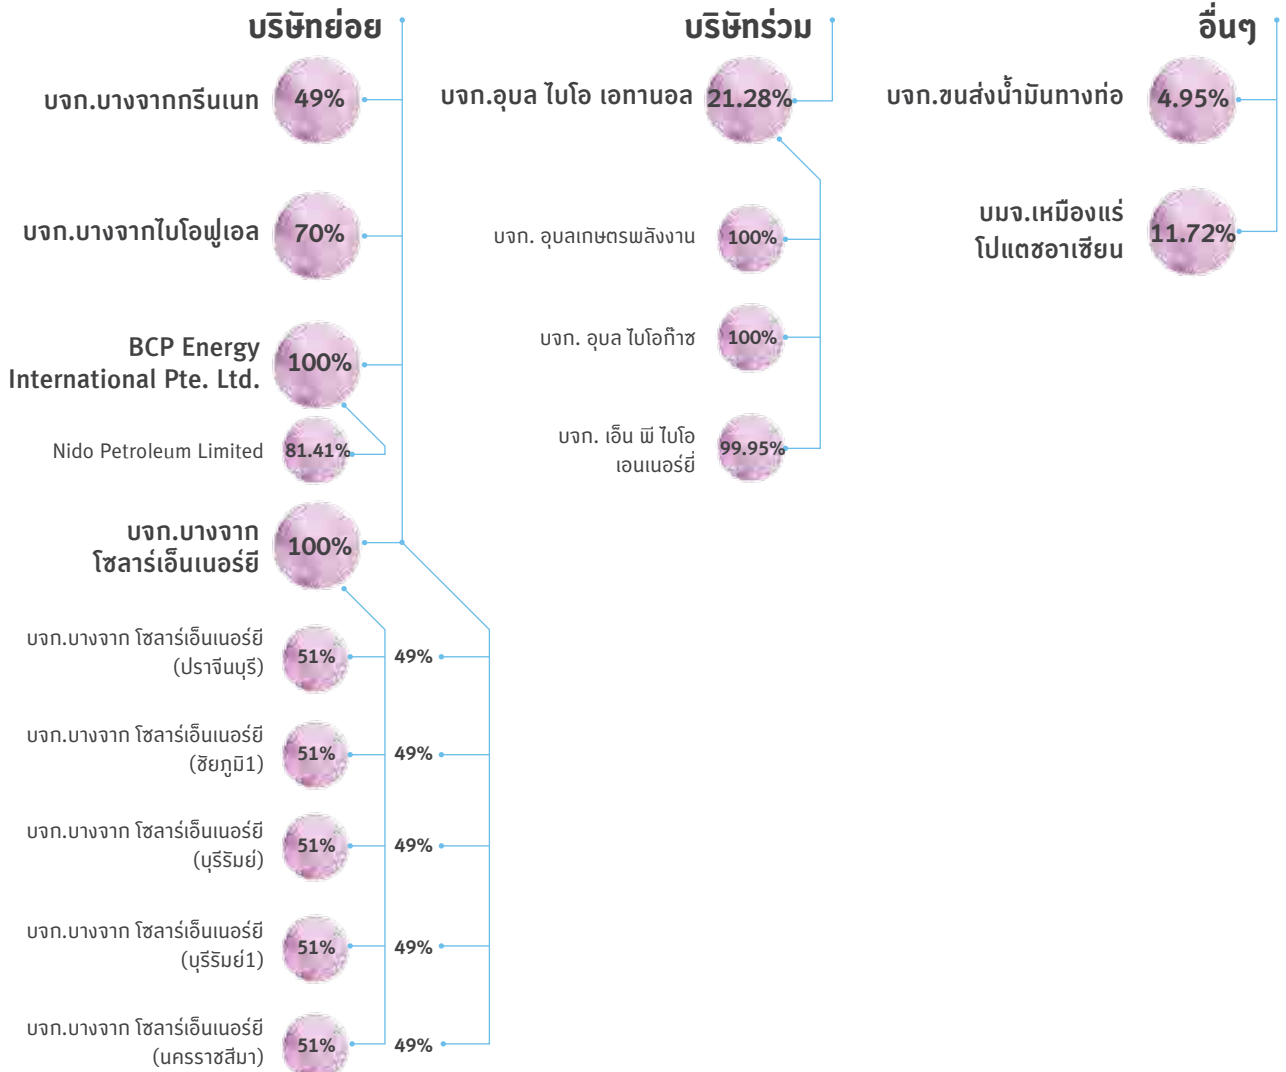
บริษัทย่อย

บจก.บางจากกรีนเนท 49%

บจก.บางจากไบโอฟูเอล 70%

BCP Energy International Pte. Ltd. 100%

Nido Petroleum Limited 81.41%

บจก.บางจาก โซลาร์เอ็นเนอร์ยี 100%

บจก.บางจาก โซลาร์เอ็นเนอร์ยี (ปราจีนบุรี) 51% 49%

บจก.บางจาก โซลาร์เอ็นเนอร์ยี (ชัยภูมิ1) 51% 49%

บจก.บางจาก โซลาร์เอ็นเนอร์ยี (บุรีรัมย์) 51% 49%

บจก.บางจาก โซลาร์เอ็นเนอร์ยี (บุรีรัมย์1) 51% 49%

บจก.บางจาก โซลาร์เอ็นเนอร์ยี (นครราชสีมา) 51% 49%

บริษัทร่วม

บจก.อุบล ไบโอ เอทานอล 21.28%

บจก. อุบลเกษตรพลังงาน 100%

บจก. อุบล ไบโอก๊าซ 100%

บจก. เอ็น พี ไบโอ เอนเนอร์ยี่ 99.95%

อื่นๆ

บจก.ขนส่งน้ำมันทางท่อ 4.95%

บมจ.เหมืองแร่ โปแตชอาเซียน 11.72%